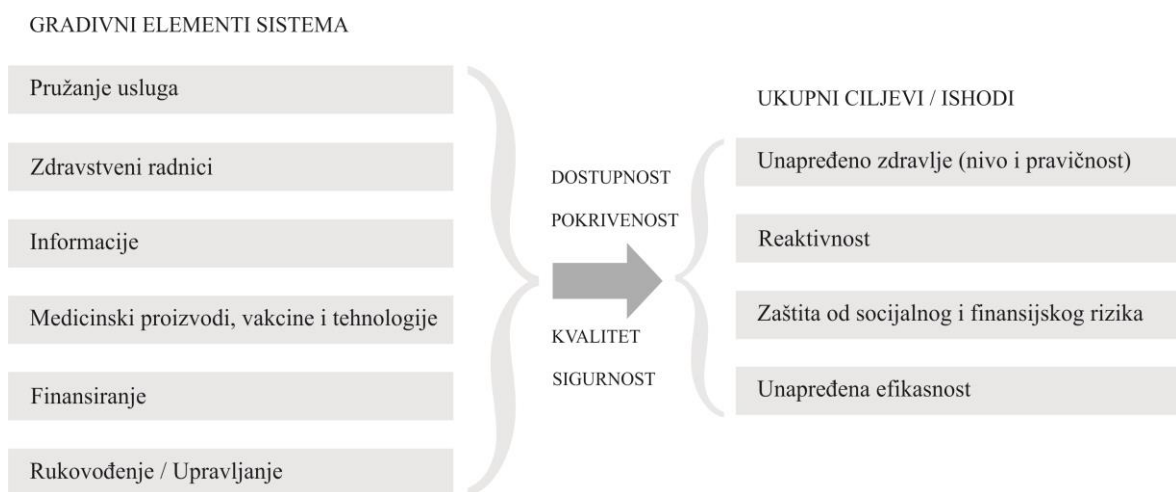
GRADIVNI ELEMENTI SISTEMA

Pružanje usluga

Zdravstveni radnici

Informacije

Medicinski proizvodi, vakcine i tehnologije

Finansiranje

Rukovođenje / Upravljanje

DOSTUPNOST

POKRIVENOST

KVALITET

SIGURNOST

UKUPNI CILJEVI / ISHODI

Unapređeno zdravlje (nivo i pravičnost)

Reaktivnost

Zaštita od socijalnog i finansijskog rizika

Unapređena efikasnost